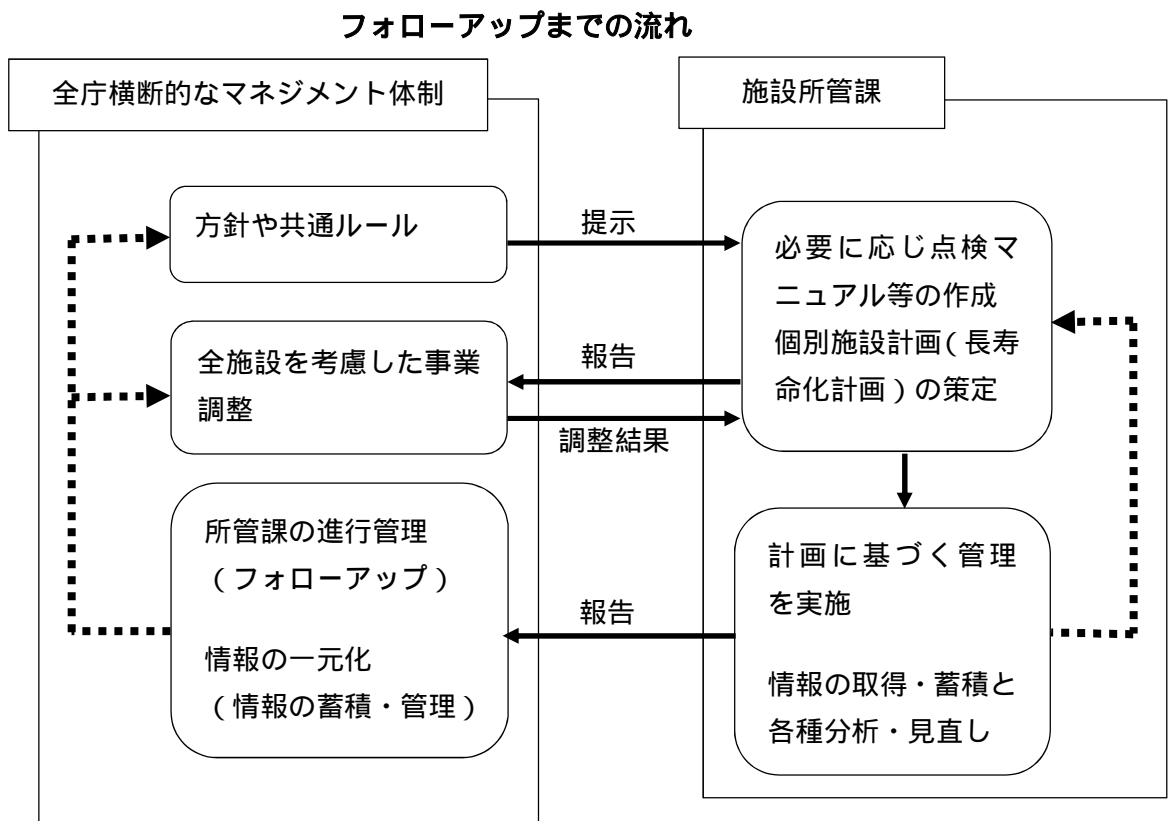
フォローアップまでの流れ

全庁横断的なマネジメント体制

施設所管課

方針や共通ルール

提示

必要に応じ点検マニュアル等の作成
個別施設計画(長寿命化計画)の策定

全施設を考慮した事業調整

報告

調整結果

所管課の進行管理
(フォローアップ)

情報の一元化
(情報の蓄積・管理)

報告

計画に基づく管理を実施

情報の取得・蓄積と各種分析・見直し